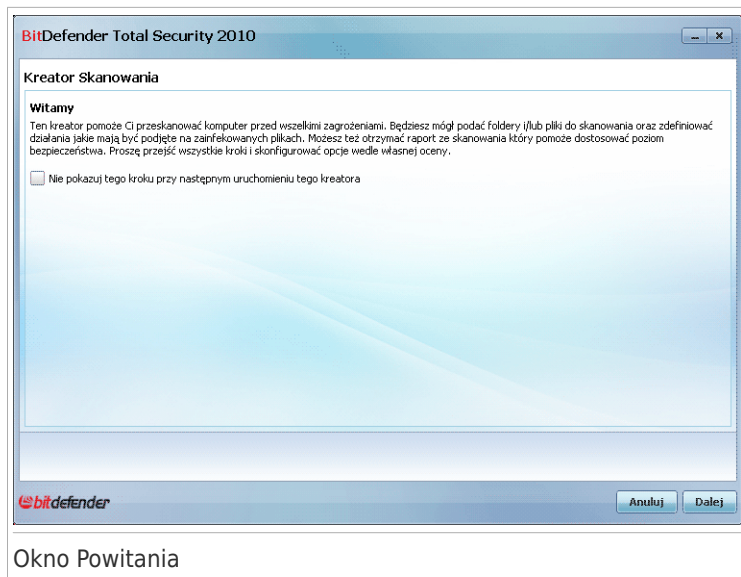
BitDefender Total Security 2010

Kreator Skanowania

Witamy

Ten kreator pomoże Ci przeskanować komputer przed wszelkimi zagrożeniami. Będziesz mógł podać foldery i/lub pliki do skanowania oraz zdefiniować działania jakie mają być podjęte na zainfekowanych plikach. Możesz też otrzymać raport ze skanowania który pomoże dostosować poziom bezpieczeństwa. Proszę przejść wszystkie kroki i skonfigurować opcje wedle własnej oceny.

Nie pokazuj tego kroku przy następnym uruchomieniu tego kreatora

bitdefender

Anuluj

Dalej

Okno Powitania